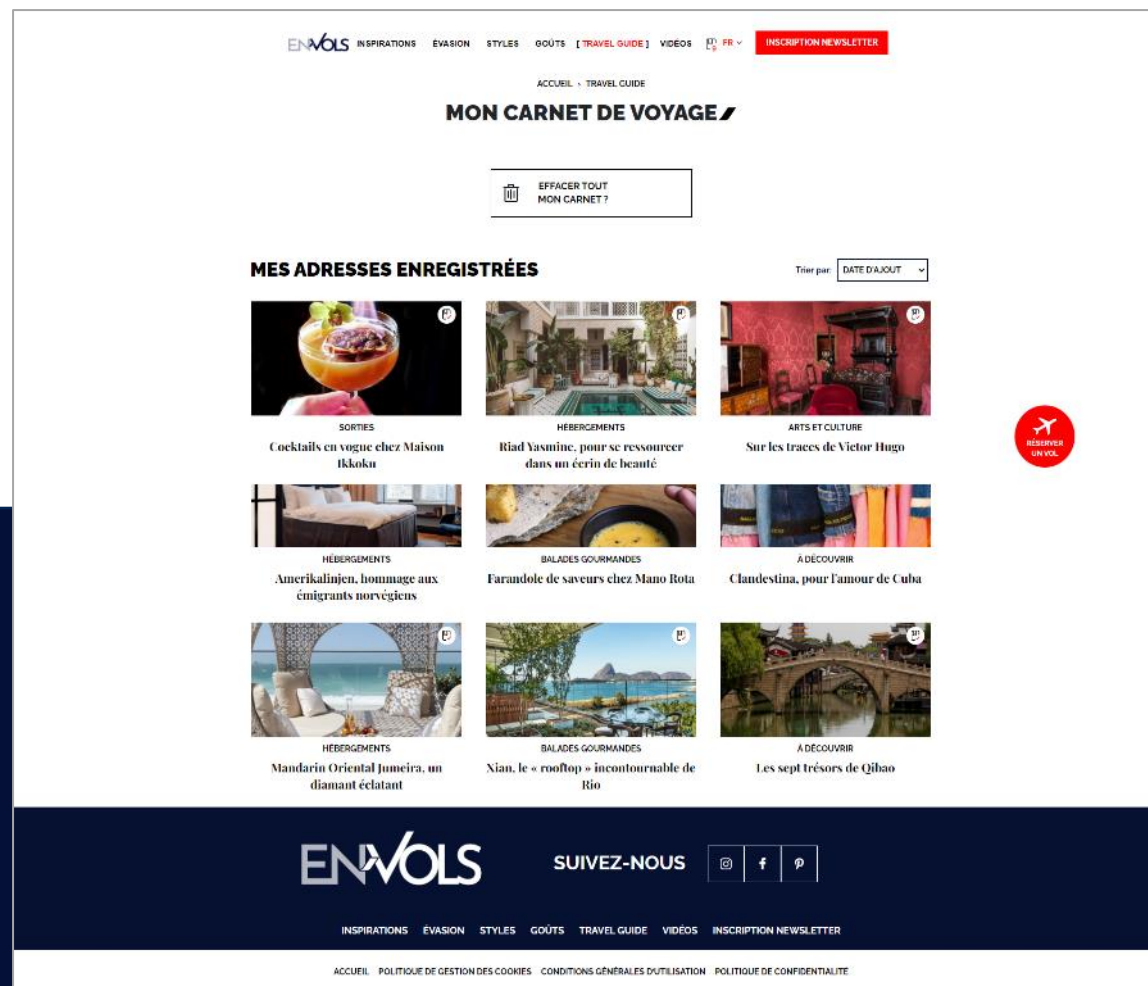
ENVOLS INSPIRATIONS ÉVASION STYLES GOÛTS [ TRAVEL GUIDE ] VIDÉOS FR INSCRIPTION NEWSLETTER

ACCUEIL › TRAVEL GUIDE

MON CARNET DE VOYAGE

EFFACER TOUT MON CARNET ?

MES ADRESSES ENREGISTRÉES

Trier par: DATE D'AJOUT

SORTIES
Cocktails en vogue chez Maison Ikkoku

HÉBERGEMENTS
Riad Yasmine, pour se ressourcer dans un écrin de beauté

ARTS ET CULTURE
Sur les traces de Victor Hugo

RÉSERVER UN VOL

HÉBERGEMENTS
Amerikalinjen, hommage aux émigrants norvégiens

BALADES GOURMANDES
Farandole de saveurs chez Mano Rota

À DÉCOUVRIR
Clandestina, pour l'amour de Cuba

HÉBERGEMENTS
Mandarin Oriental Jumeira, un diamant éclatant

BALADES GOURMANDES
Xian, le « rooftop » incontournable de Rio

À DÉCOUVRIR
Les sept trésors de Qibao

ENVOLS SUIVEZ-NOUS

INSPIRATIONS ÉVASION STYLES GOÛTS TRAVEL GUIDE VIDÉOS INSCRIPTION NEWSLETTER

ACCUEIL POLITIQUE DE GESTION DES COOKIES CONDITIONS GÉNÉRALES D'UTILISATION POLITIQUE DE CONFIDENTIALITÉ